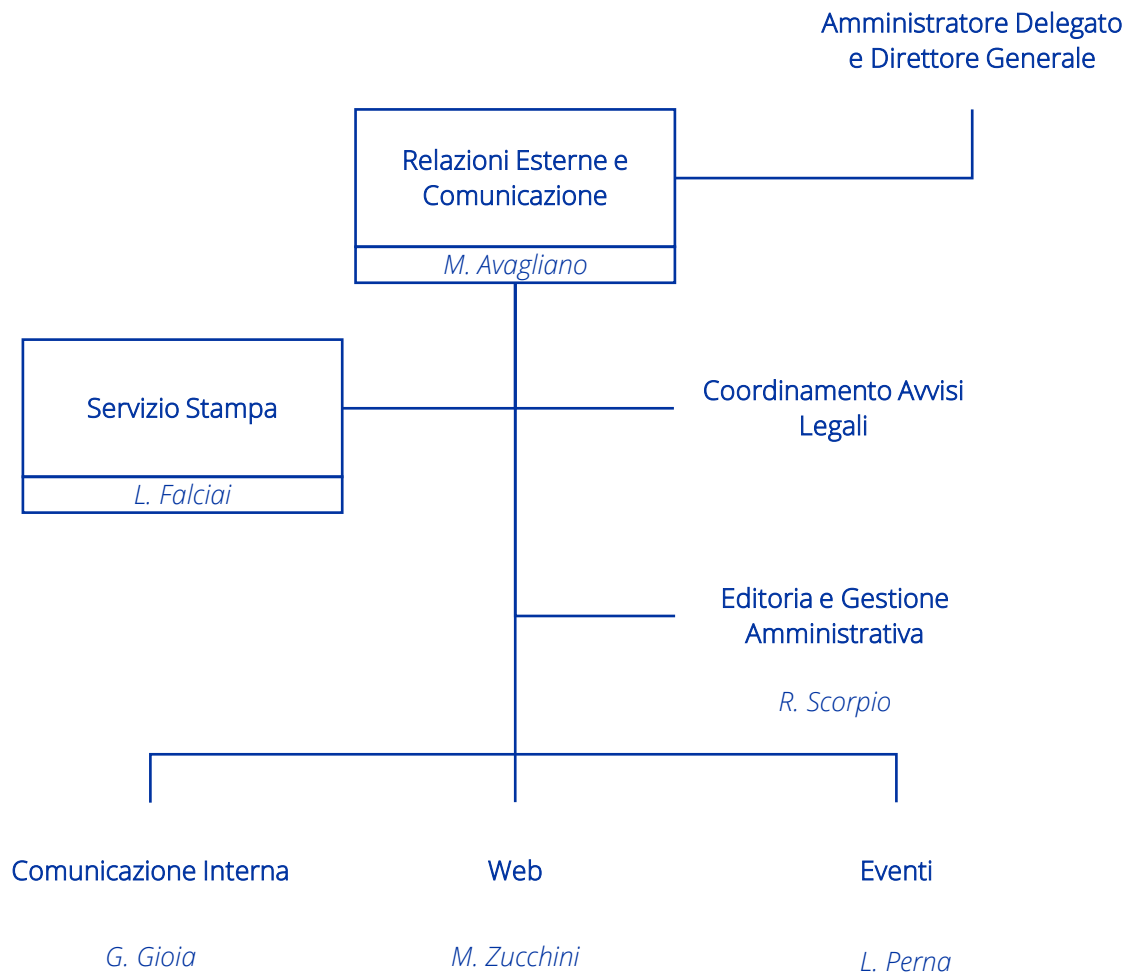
Amministratore Delegato e Direttore Generale

Relazioni Esterne e Comunicazione

M. Avagliano

Servizio Stampa

L. Falciai

Coordinamento Avvisi Legali

Editoria e Gestione Amministrativa

R. Scorpio

Comunicazione Interna

G. Gioia

Web

M. Zucchini

Eventi

L. Perna